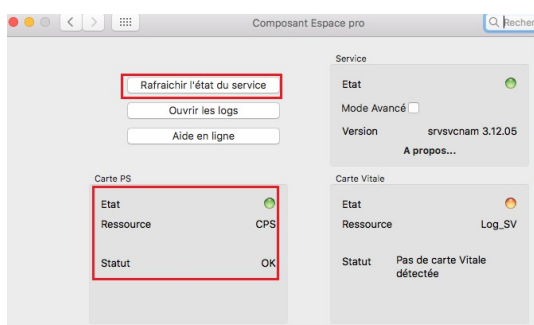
Composant Espace pro

Recher

Rafraichir l'état du service

Ouvrir les logs

Aide en ligne

Service

Etat

Mode Avancé

Version srvsvcnam 3.12.05

A propos...

Carte PS

Etat

Ressource CPS

Statut OK

Carte Vitale

Etat

Ressource Log_SV

Statut Pas de carte Vitale détectée